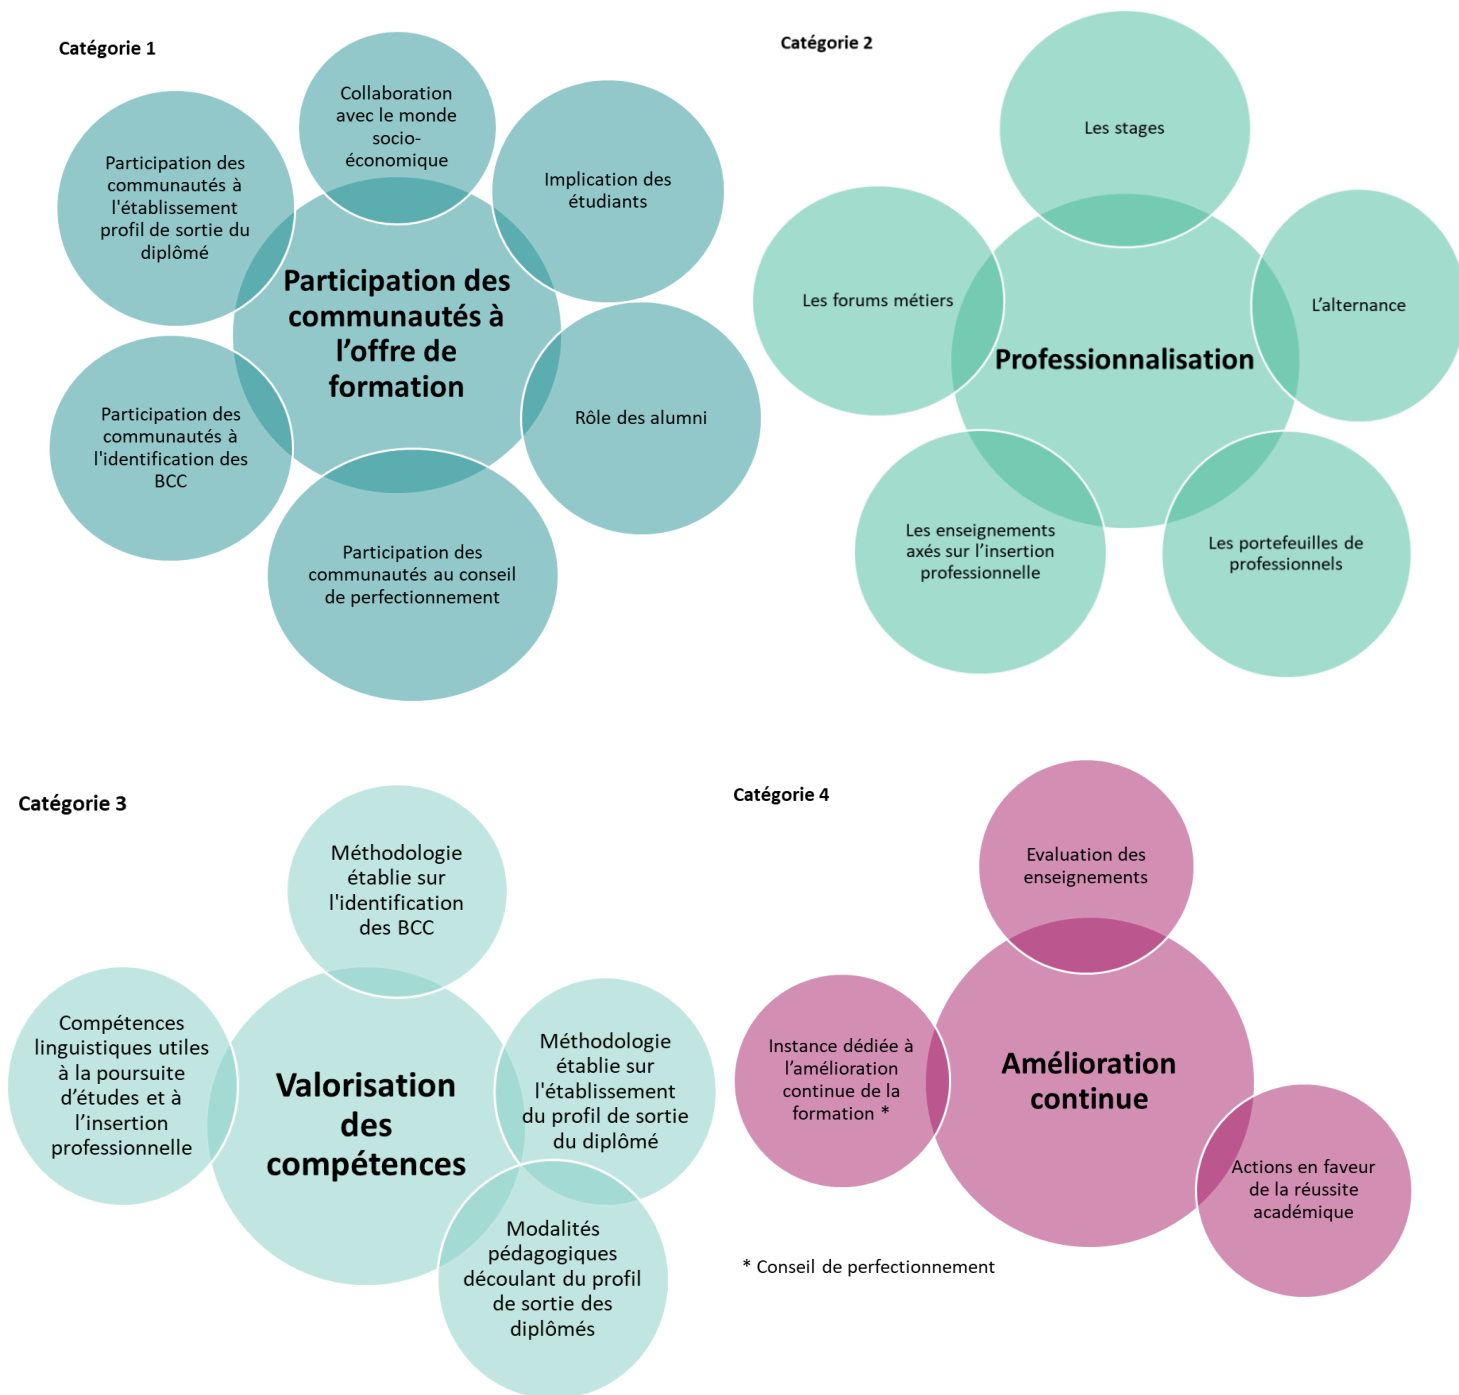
Catégorie 1

Collaboration avec le monde socio-économique

Participation des communautés à l'établissement profil de sortie du diplômé

Implication des étudiants

Participation des communautés à l'offre de formation

Rôle des alumni

Participation des communautés à l'identification des BCC

Participation des communautés au conseil de perfectionnement

Catégorie 2

Les stages

Les forums métiers

L'alternance

Professionnalisation

Les enseignements axés sur l'insertion professionnelle

Les portefeuilles de professionnels

Catégorie 3

Méthodologie établie sur l'identification des BCC

Compétences linguistiques utiles à la poursuite d'études et à l'insertion professionnelle

Valorisation des compétences

Méthodologie établie sur l'établissement du profil de sortie du diplômé

Modalités pédagogiques découlant du profil de sortie des diplômés

Catégorie 4

Evaluation des enseignements

Instance dédiée à l'amélioration continue de la formation *

Amélioration continue

Actions en faveur de la réussite académique

* Conseil de perfectionnement